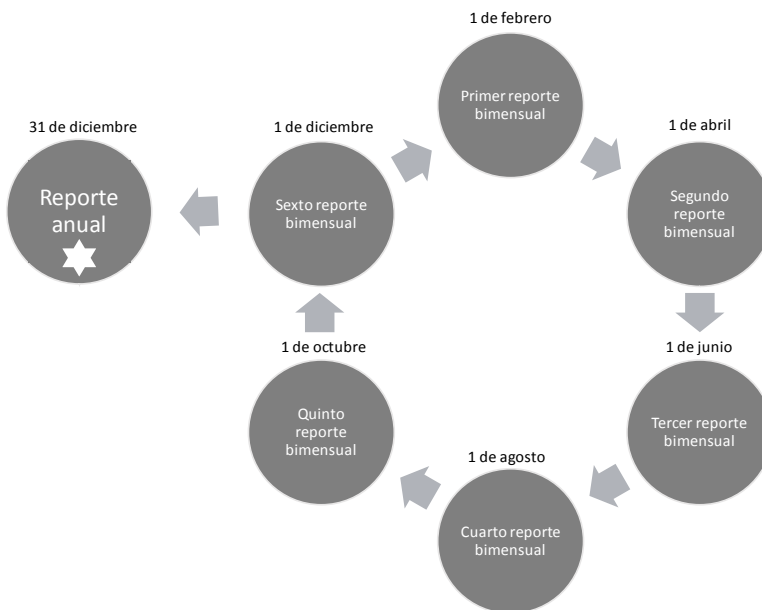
1 de febrero

Primer reporte bimensual

31 de diciembre

1 de diciembre

1 de abril

Reporte anual

Sexto reporte bimensual

Segundo reporte bimensual

1 de octubre

1 de junio

Quinto reporte bimensual

Tercer reporte bimensual

1 de agosto

Cuarto reporte bimensual